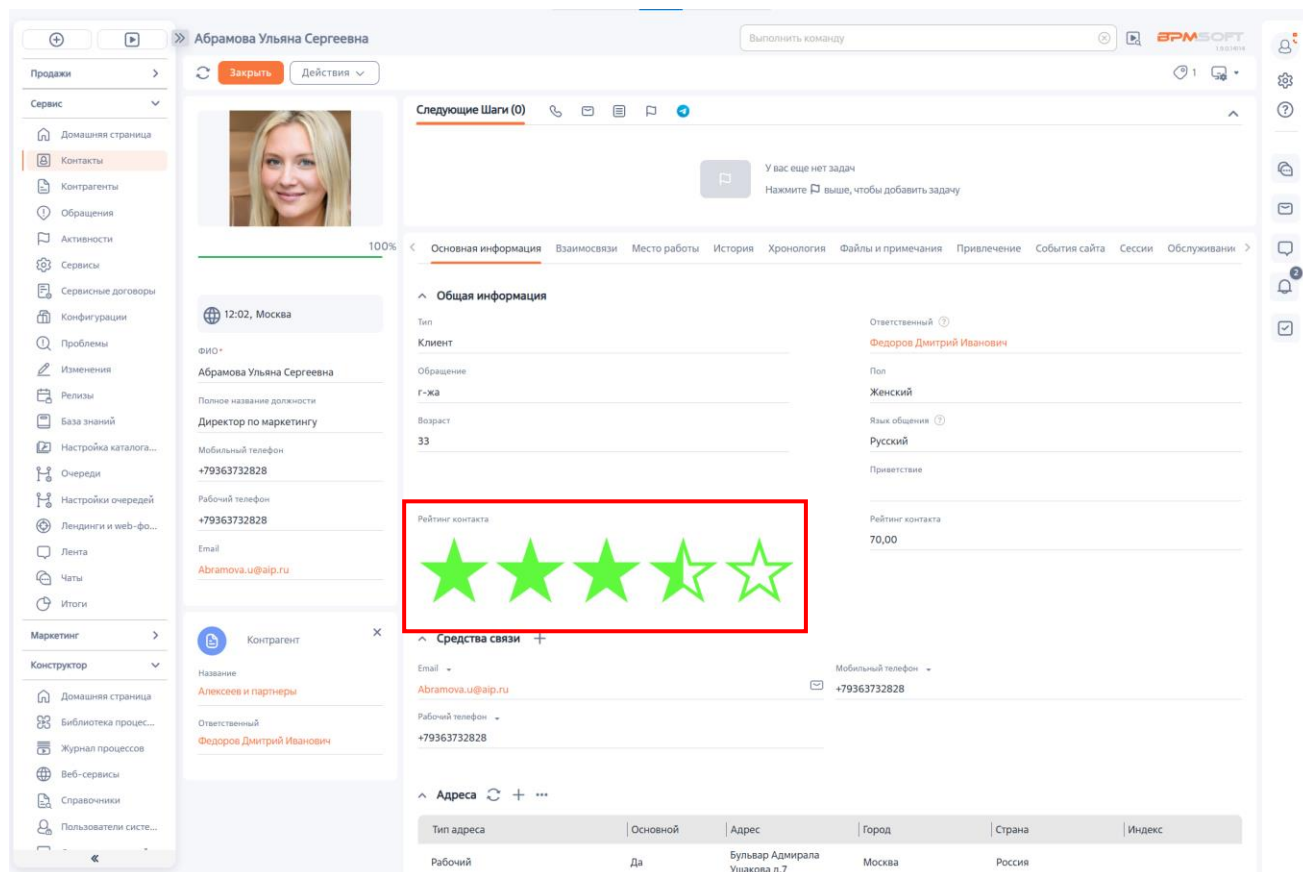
Абрамова Ульяна Сергеевна

Выполнить команду

ƎPMSOFT

Продажи

Сервис

Домашняя страница
Контакты
Контрагенты
Обращения
Активности
Сервисы
Сервисные договоры
Конфигурации
Проблемы
Изменения
Релизы
База знаний
Настройка каталога...
Очереди
Настройки очередей
Лендинги и web-фо...
Лента
Чаты
Итоги

Маркетинг

Конструктор

Домашняя страница
Библиотека процес...
Журнал процессов
Веб-сервисы
Справочники
Пользователи систе...

«

Закрыть
Действия

1

100%

12:02, Москва

ФИО*
Абрамова Ульяна Сергеевна
Полное название должности
Директор по маркетингу
Мобильный телефон
+79363732828
Рабочий телефон
+79363732828
Email
Abramova.u@aip.ru

Контрагент
Название
Алексеев и партнеры
Ответственный
Федоров Дмитрий Иванович

Следующие Шаги (0)

У вас еще нет задач
Нажмите выше, чтобы добавить задачу

Основная информация | Взаимосвязи | Место работы | История | Хронология | Файлы и примечания | Привлечение | События сайта | Сессии | Обслуживани

Общая информация

Тип
Клиент
Обращение
г-жа
Возраст
33

Ответственный
Федоров Дмитрий Иванович
Пол
Женский
Язык общения
Русский
Приветствие

Рейтинг контакта

Рейтинг контакта
70,00

Средства связи

Email
Abramova.u@aip.ru
Мобильный телефон
+79363732828
Рабочий телефон
+79363732828

Адреса

| Тип адреса | Основной | Адрес | Город | Страна | Индекс |
|---|---|---|---|---|---|
| Рабочий | Да | Бульвар Адмирала Ушакова д.7 | Москва | Россия | |

2